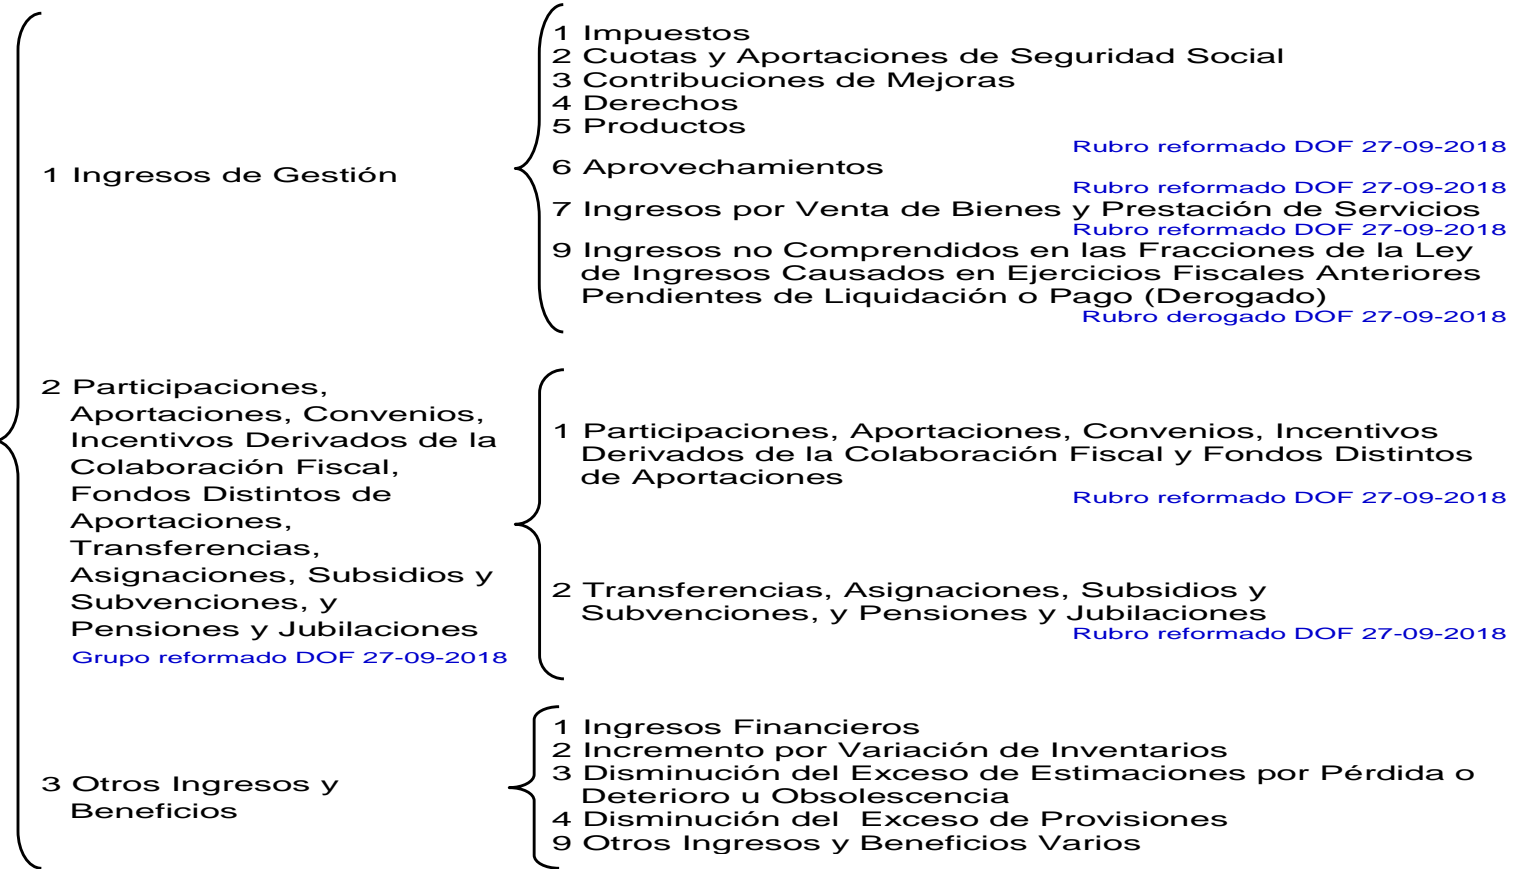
1 Ingresos de Gestión

1 Impuestos
2 Cuotas y Aportaciones de Seguridad Social
3 Contribuciones de Mejoras
4 Derechos
5 Productos
Rubro reformado DOF 27-09-2018
6 Aprovechamientos
Rubro reformado DOF 27-09-2018
7 Ingresos por Venta de Bienes y Prestación de Servicios
Rubro reformado DOF 27-09-2018
9 Ingresos no Comprendidos en las Fracciones de la Ley de Ingresos Causados en Ejercicios Fiscales Anteriores Pendientes de Liquidación o Pago (Derogado)
Rubro derogado DOF 27-09-2018

2 Participaciones, Aportaciones, Convenios, Incentivos Derivados de la Colaboración Fiscal, Fondos Distintos de Aportaciones, Transferencias, Asignaciones, Subsidios y Subvenciones, y Pensiones y Jubilaciones
Grupo reformado DOF 27-09-2018

1 Participaciones, Aportaciones, Convenios, Incentivos Derivados de la Colaboración Fiscal y Fondos Distintos de Aportaciones
Rubro reformado DOF 27-09-2018

2 Transferencias, Asignaciones, Subsidios y Subvenciones, y Pensiones y Jubilaciones
Rubro reformado DOF 27-09-2018

3 Otros Ingresos y Beneficios

1 Ingresos Financieros
2 Incremento por Variación de Inventarios
3 Disminución del Exceso de Estimaciones por Pérdida o Deterioro u Obsolescencia
4 Disminución del Exceso de Provisiones
9 Otros Ingresos y Beneficios Varios